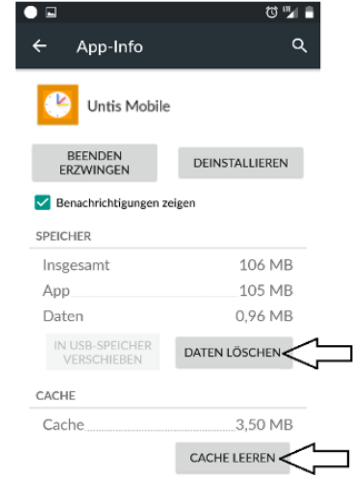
App-Info

Untis Mobile

BEENDEN ERZWINGEN

DEINSTALLIEREN

Benachrichtigungen zeigen

SPEICHER

| | |
|---|---|
| Insgesamt | 106 MB |
| App | 105 MB |
| Daten | 0,96 MB |

IN USB-SPEICHER VERSCHIEBEN

DATEN LÖSCHEN

CACHE

| | |
|---|---|
| Cache | 3,50 MB |

CACHE LEEREN